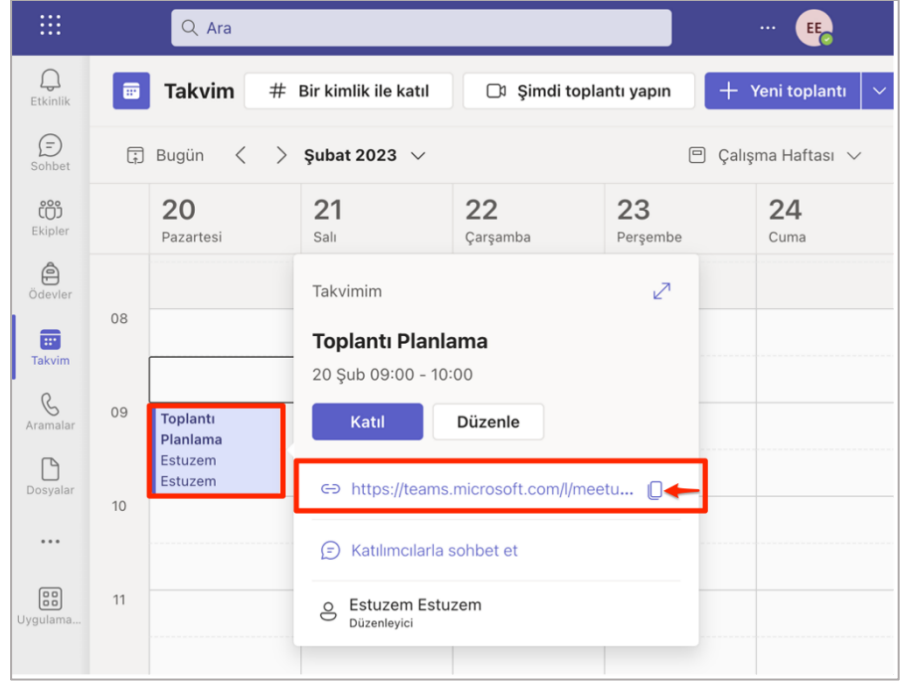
Ara

...

EE

Etkinlik

Sohbet

Ekipler

Ödevler

Takvim

Aramalar

Dosyalar

...

Uygulama...

Takvim

Bir kimlik ile katıl

Şimdi toplantı yapın

Yeni toplantı

Bugün

Şubat 2023

Çalışma Haftası

20
Pazartesi

21
Salı

22
Çarşamba

23
Perşembe

24
Cuma

08

09

10

11

Toplantı Planlama
Estuzem
Estuzem

Takvimim

Toplantı Planlama

20 Şub 09:00 - 10:00

Katıl

Düzenle

https://teams.microsoft.com/l/meetu...

Katılımcılarla sohbet et

Estuzem Estuzem
Düzenleyici